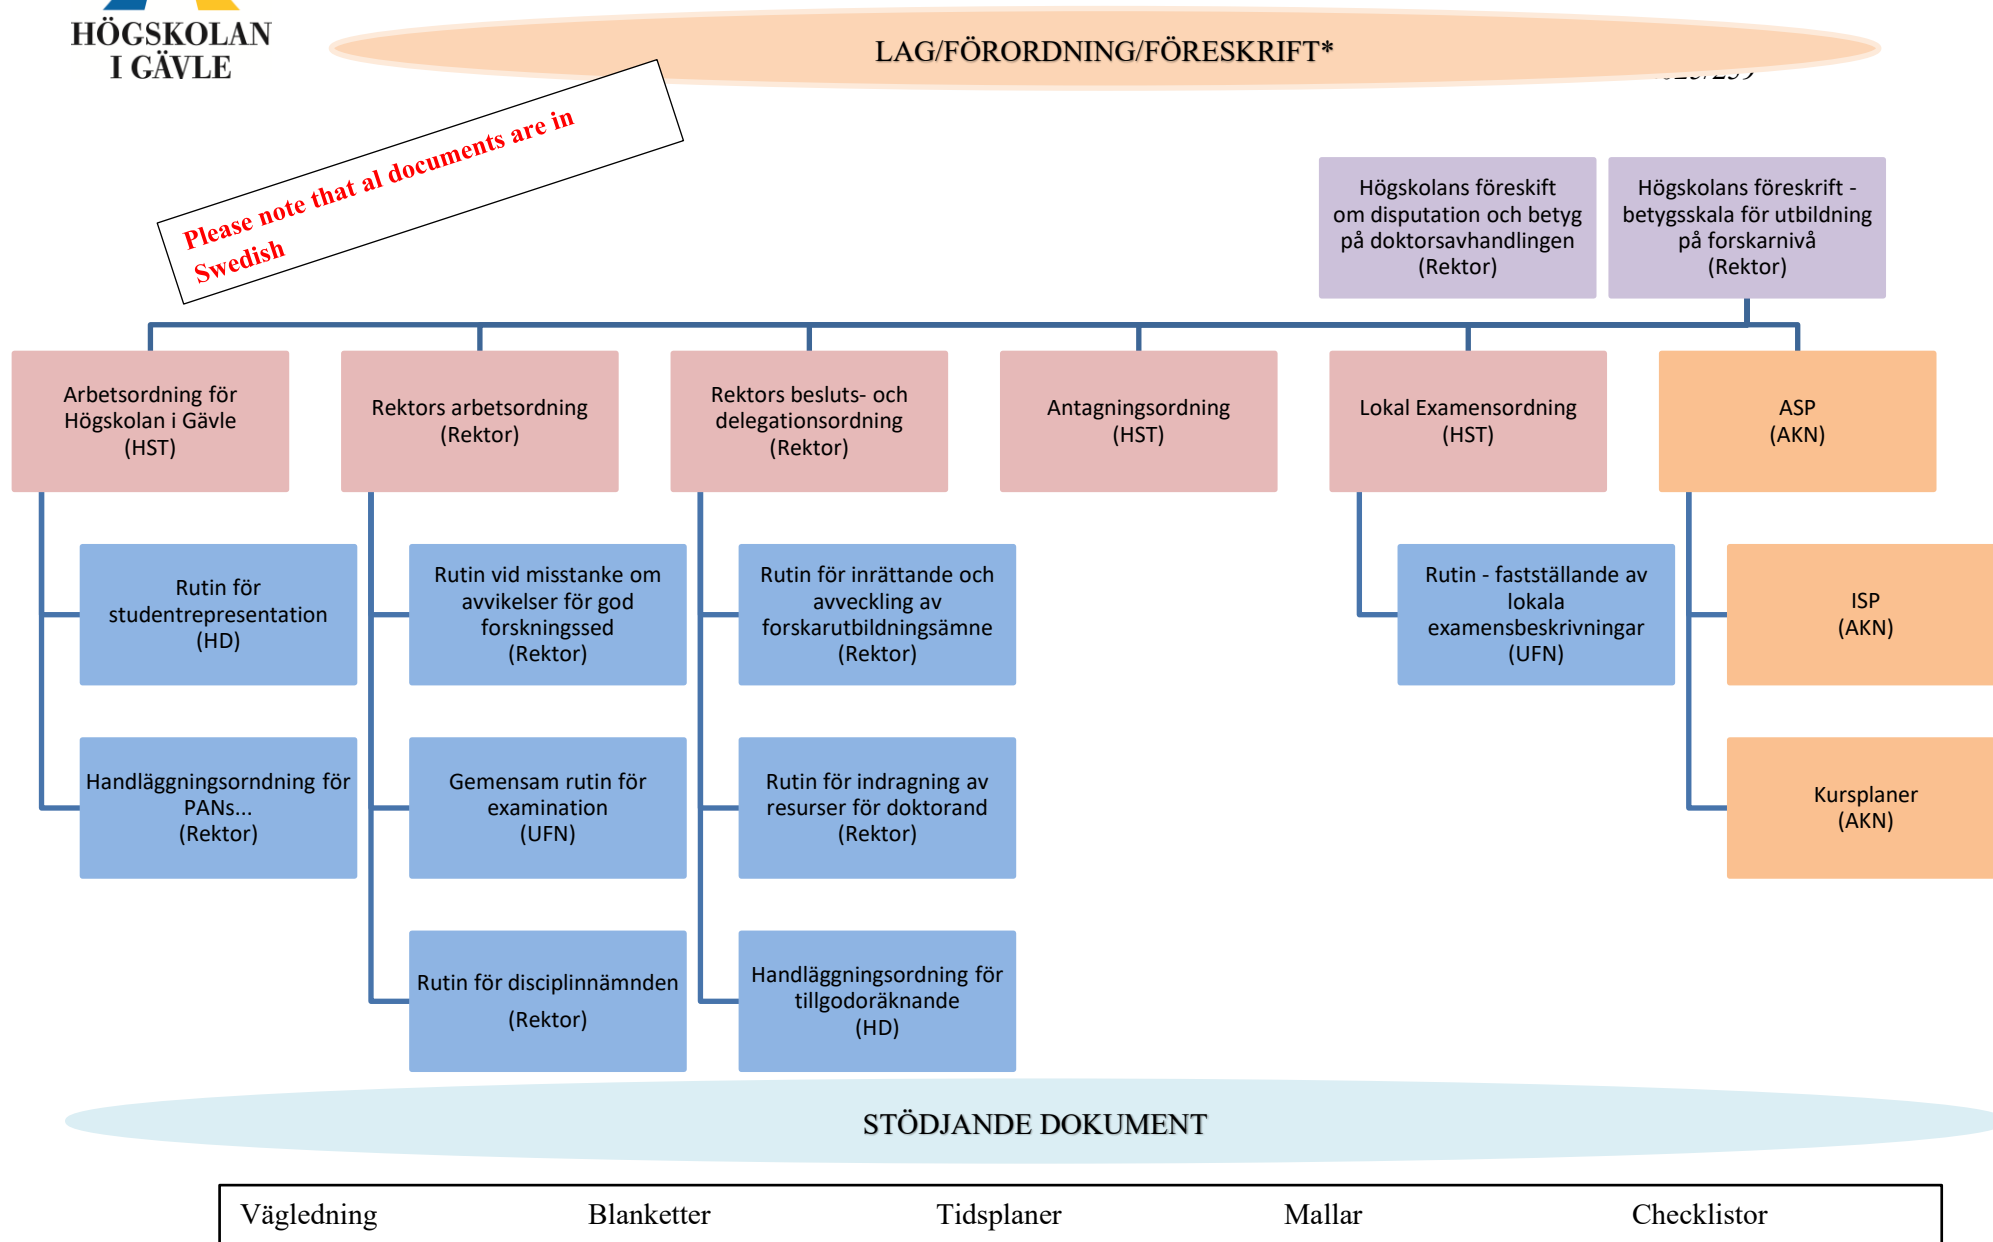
HÖGSKOLAN I GÄVLE

LAG/FÖRORDNING/FÖRESKRIFT*

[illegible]

Please note that al documents are in Swedish

Högskolans föreskift om disputation och betyg på doktorsavhandlingen (Rektor)

Högskolans föreskift - betygsskala för utbildning på forskarnivå (Rektor)

Arbetsordning för Högskolan i Gävle (HST)

Rektors arbetsordning (Rektor)

Rektors besluts- och delegationsordning (Rektor)

Antagningsordning (HST)

Lokal Examensordning (HST)

ASP (AKN)

Rutin för studentrepresentation (HD)

Rutin vid misstanke om avvikelser för god forskningssed (Rektor)

Rutin för inrättande och avveckling av forskarutbildningsämne (Rektor)

Rutin - fastställande av lokala examensbeskrivningar (UFN)

ISP (AKN)

Handläggningsorndning för PANs... (Rektor)

Gemensam rutin för examination (UFN)

Rutin för indragning av resurser för doktorand (Rektor)

Kursplaner (AKN)

Rutin för disciplinnämnden (Rektor)

Handläggningsordning för tillgodoräknande (HD)

STÖDJANDE DOKUMENT

Vägledning Blanketter Tidsplaner Mallar Checklistor